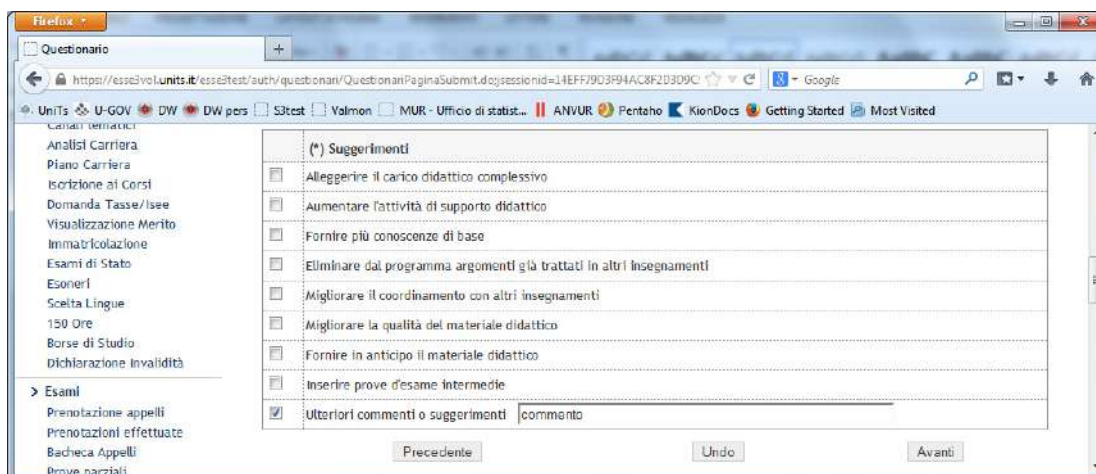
Firefox

Questionario

https://esse3vol.units.it/esse3test/auth/questionari/QuestionariPaginaSubmit.do;jsessionid=14EFF79D3F94AC8F2D3D9C

Google

UniTs U-GOV DW DW pers S3test Valmon MUR - Ufficio di statist... ANVUR Pentaho KionDocs Getting Started Most Visited

Canali tematici
Analisi Carriera
Piano Carriera
Iscrizione ai Corsi
Domanda Tasse/Isee
Visualizzazione Merito
Immatricolazione
Esami di Stato
Esoneri
Scelta Lingue
150 Ore
Borse di Studio
Dichiarazione Invalidità

> Esami
Prenotazione appelli
Prenotazioni effettuate
Bacheca Appelli
Prove parziali

(*) Suggerimenti

Alleggerire il carico didattico complessivo

Aumentare l'attività di supporto didattico

Fornire più conoscenze di base

Eliminare dal programma argomenti già trattati in altri insegnamenti

Migliorare il coordinamento con altri insegnamenti

Migliorare la qualità del materiale didattico

Fornire in anticipo il materiale didattico

Inserire prove d'esame intermedie

Ulteriori commenti o suggerimenti commento

Precedente Undo Avanti